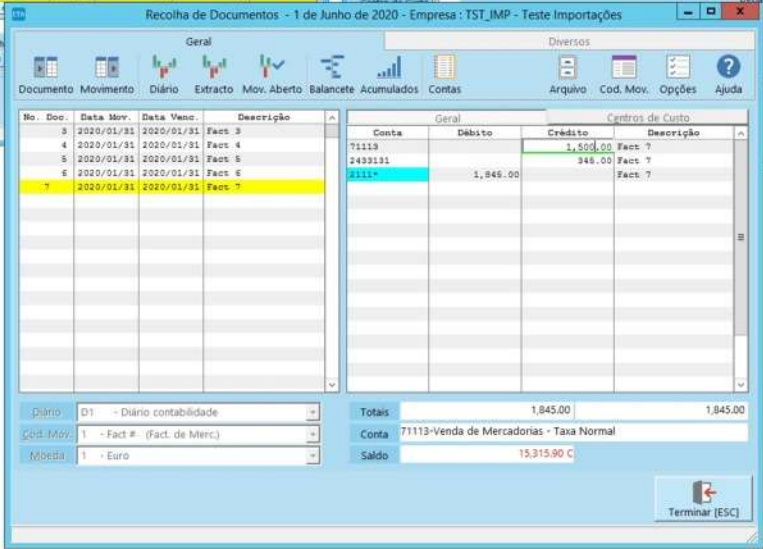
Recolha de Documentos - 1 de Junho de 2020 - Empresa : TST_IMP - Teste Importações

Geral

Diversos

Documento Movimento Diário Extracto Mov. Aberto Balancete Acumulados Contas

Arquivo Cod. Mov. Opções Ajuda

| No. Doc. | Data Mov. | Data Venc. | Descrição |
|---|---|---|---|
| 3 | 2020/01/31 | 2020/01/31 | Fact 3 |
| 4 | 2020/01/31 | 2020/01/31 | Fact 4 |
| 5 | 2020/01/31 | 2020/01/31 | Fact 5 |
| 6 | 2020/01/31 | 2020/01/31 | Fact 6 |
| 7 | 2020/01/31 | 2020/01/31 | Fact 7 |

Geral

Centros de Custo

| Conta | Débito | Crédito | Descrição |
|---|---|---|---|
| 71113 | | 1,500.00 | Fact 7 |
| 2433131 | | 345.00 | Fact 7 |
| 2111* | 1,845.00 | | Fact 7 |

Diário D1 - Diário contabilidade

Cod. Mov. 1 - Fact # (Fact. de Merc.)

Moeda 1 - Euro

Totais 1,845.00 1,845.00

Conta 71113-Venda de Mercadorias - Taxa Normal

Saldo 15,315.90 C

Terminar [ESC]